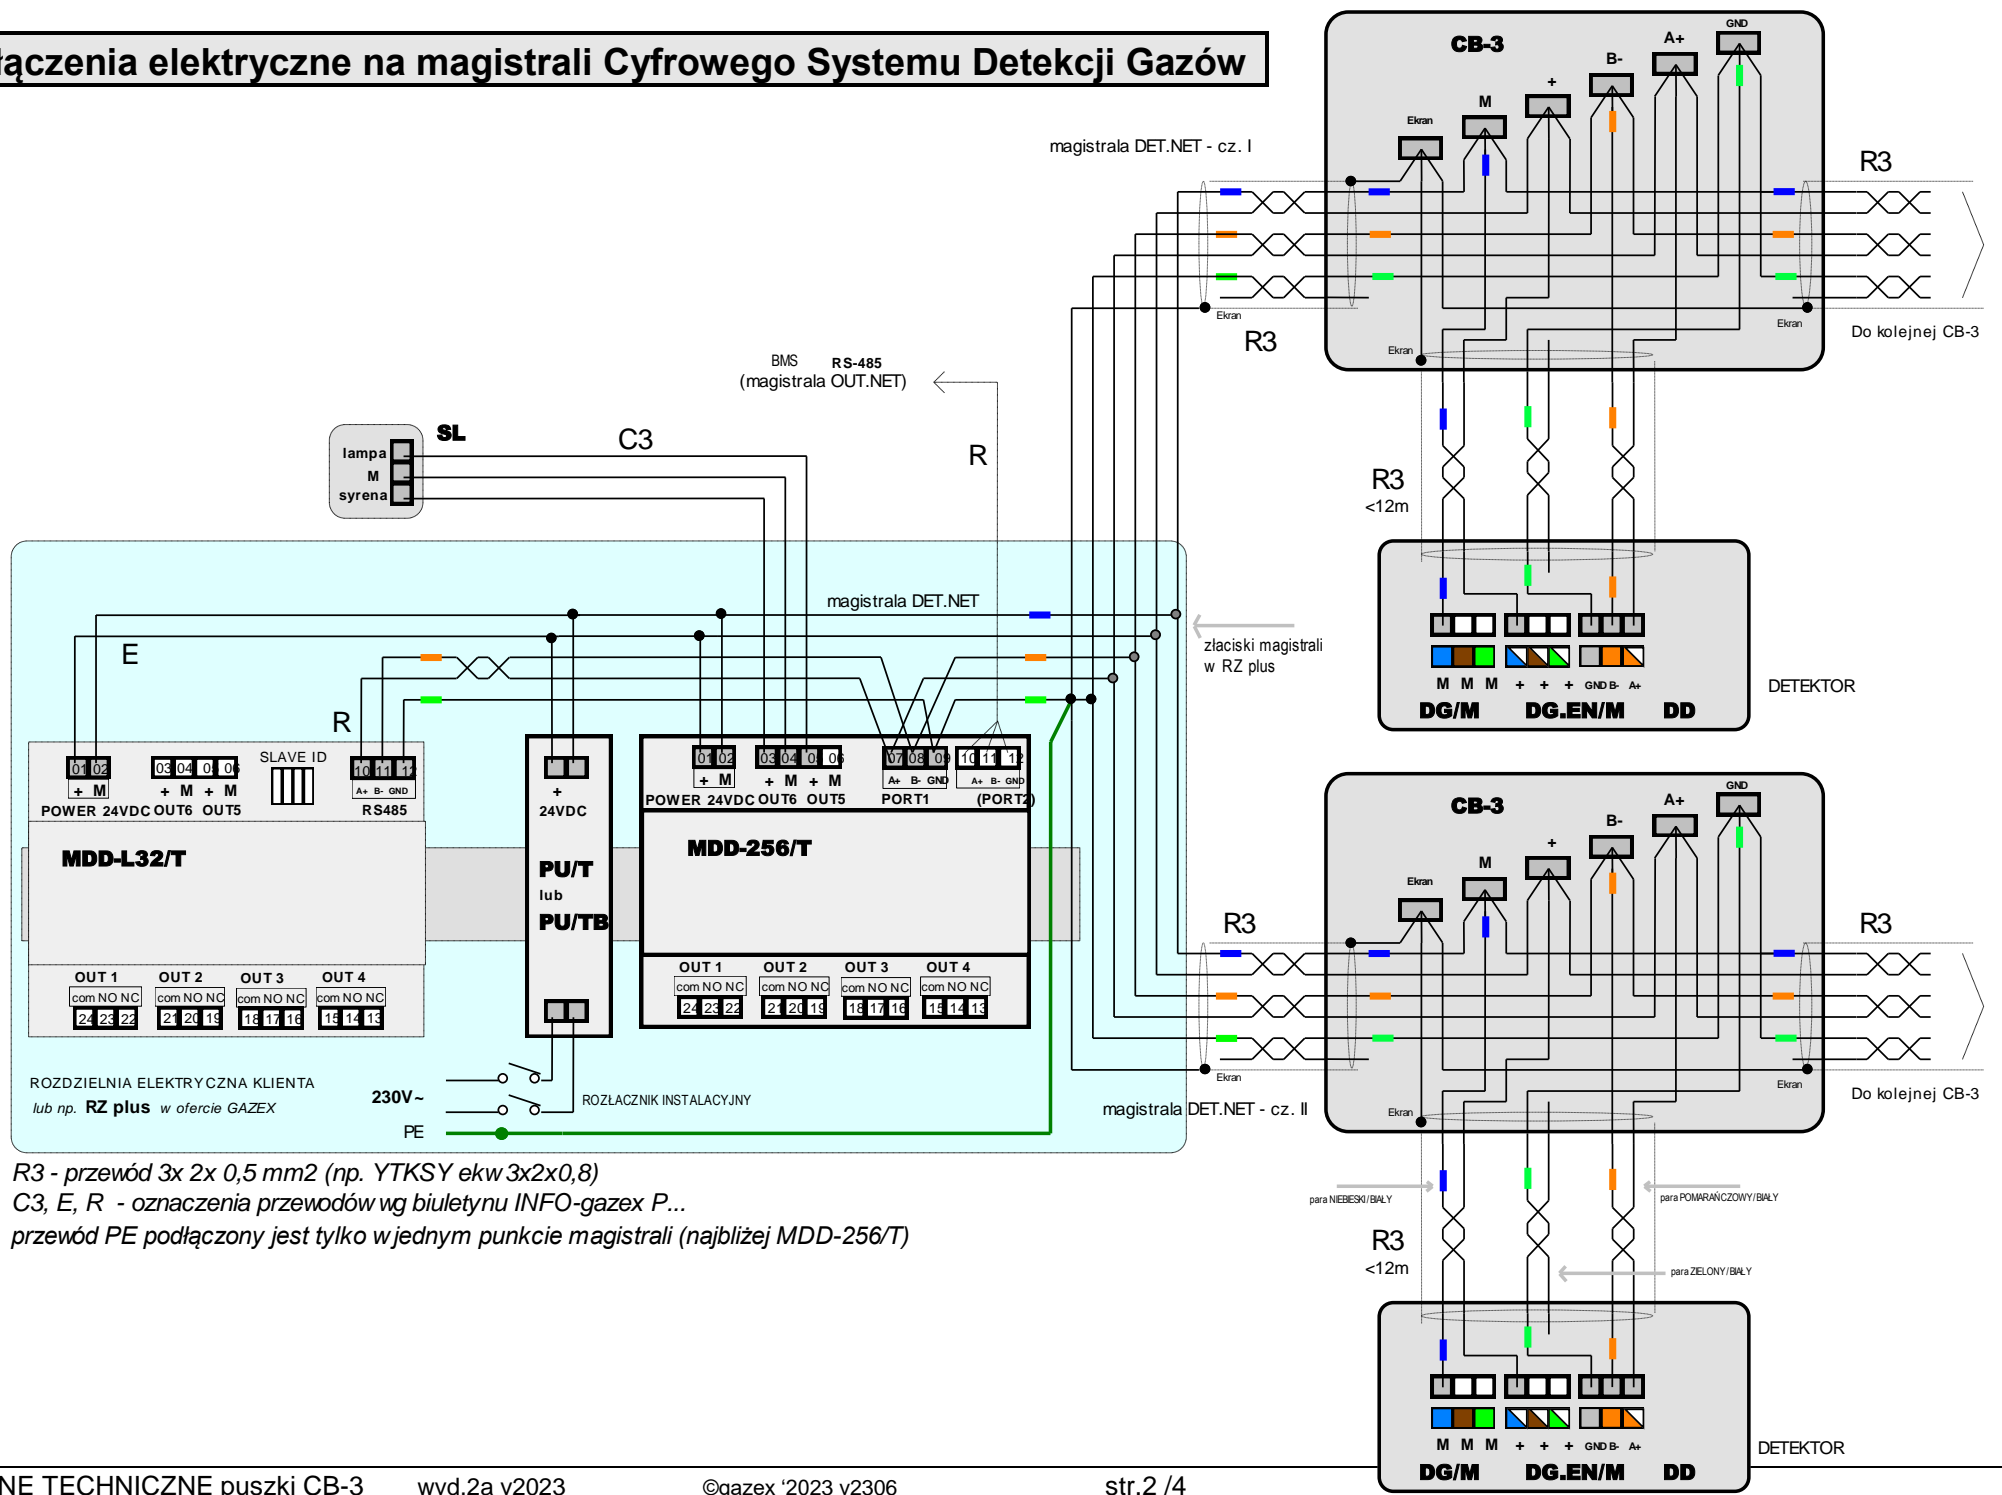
łączenia elektryczne na magistrali Cyfrowego Systemu Detekcji Gazów

CB-3
GND
A+
B-
+
M
Ekran
magistrala DET.NET - cz. I
R3
Ekran
R3
Ekran
Ekran
Do kolejnej CB-3

BMS RS-485
(magistrala OUT.NET)

SL
lampa
M
syrena
C3
R

R3
<12m

magistrala DET.NET
E
R
złaciski magistrali w RZ plus

M M M + + + GND B- A+
DG/M DG.EN/M DD
DETEKTOR

01 02
+ M
POWER 24VDC
03 04 05 06
+ M + M
OUT6 OUT5
SLAVE ID
10 11 12
A+ B- GND
RS485
MDD-L32/T
OUT 1 OUT 2 OUT 3 OUT 4
com NO NC com NO NC com NO NC com NO NC
24 23 22 21 20 19 18 17 16 15 14 13

+
24VDC
PU/T
lub
PU/TB

01 02
+ M
POWER 24VDC
03 04 05 06
+ M + M
OUT6 OUT5
07 08 09
A+ B- GND
PORT1
10 11 12
A+ B- GND
(PORT2)
MDD-256/T
OUT 1 OUT 2 OUT 3 OUT 4
com NO NC com NO NC com NO NC com NO NC
24 23 22 21 20 19 18 17 16 15 14 13

CB-3
GND
A+
B-
+
M
Ekran
R3
R3
Ekran
Ekran
Ekran
Do kolejnej CB-3

ROZDZIELNIA ELEKTRYCZNA KLIENTA
lub np. RZ plus w ofercie GAZEX
230V~
PE
ROZŁACZNIK INSTALACYJNY
magistrala DET.NET - cz. II

R3 - przewód 3x 2x 0,5 mm2 (np. YTKSY ekw 3x2x0,8)
C3, E, R - oznaczenia przewodów wg biuletynu INFO-gazex P...
przewód PE podłączony jest tylko w jednym punkcie magistrali (najbliżej MDD-256/T)

para NIEBIESKI/BIAŁY
para POMARAŃCZOWY/BIAŁY
R3
<12m
para ZIELONY/BIAŁY

M M M + + + GND B- A+
DG/M DG.EN/M DD
DETEKTOR

NE TECHNICZNE puszki CB-3 wyd.2a v2023 ©gazex '2023 v2306 str.2 /4